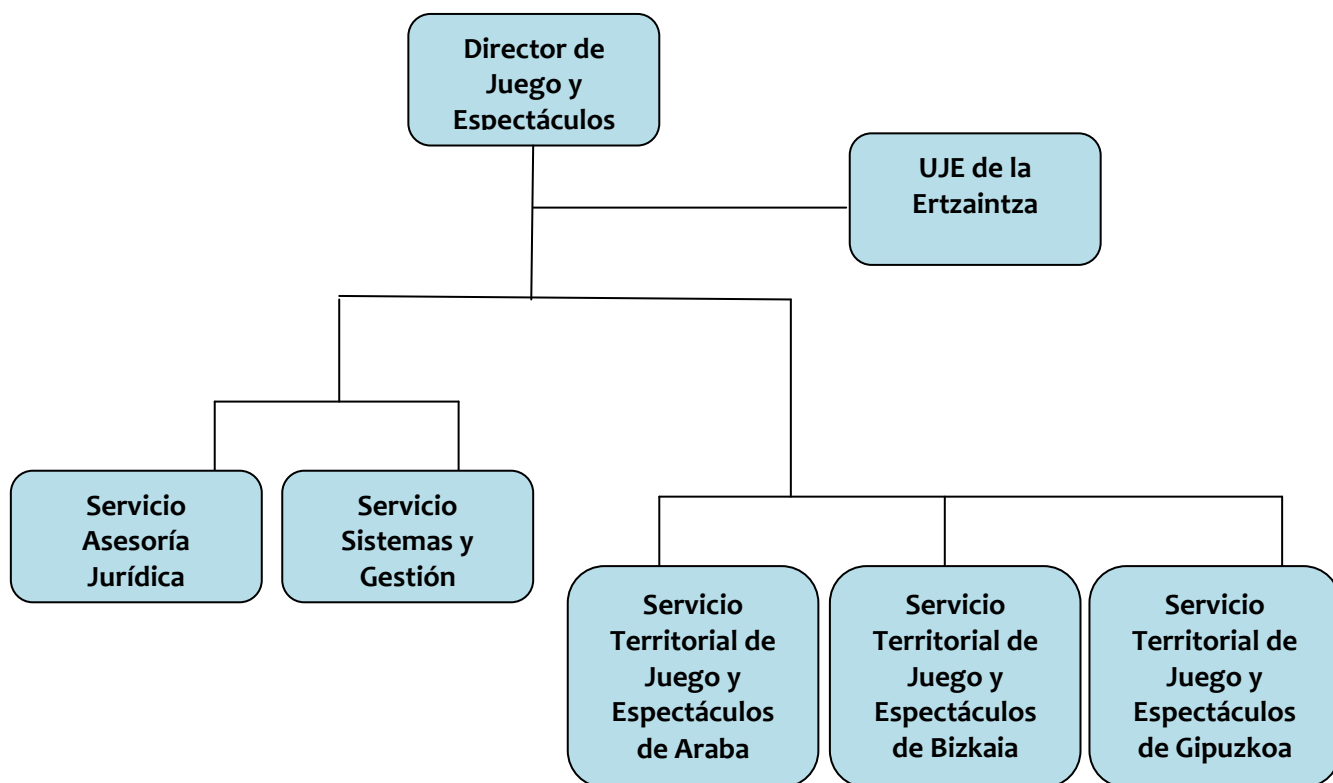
Director de Juego y Espectáculos

UJE de la Ertzaintza

Servicio Asesoría Jurídica

Servicio Sistemas y Gestión

Servicio Territorial de Juego y Espectáculos de Araba

Servicio Territorial de Juego y Espectáculos de Bizkaia

Servicio Territorial de Juego y Espectáculos de Gipuzkoa